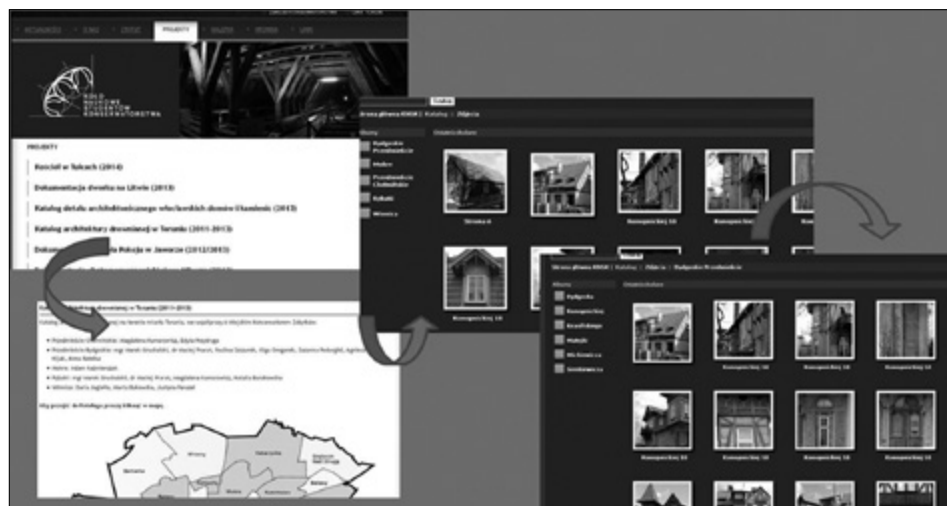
AKTUALNOŚCI · O NAS · OBOZY · PROJEKTY · GALERIA · PRASA · LINKI

KOŁO NAUKOWE STUDENTÓW KONSERWATORSTWA

PROJEKTY

Kościół w Tulcach (2014)

Dokumentacja dworku na Litwie (2013)

Katalog detalu architektonicznego wileńskich domów Gluszniów (2013)

Katalog architektury drewnianej w Toruniu (2011-2013)

Dokumentacja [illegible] Pokoja w Jaworze (2012/2013)

Katalog architektury drewnianej w Toruniu (2011-2013)

Szukaj

Strona główna KNSK | Katalog | Zdjęcia

Strona główna KNSK | Katalog | Zdjęcia | Bydgoskie Przedmieście

Kanapowa Ulica 14

Mapa grupy: do Katalogu proszę kliknąć w mapę.